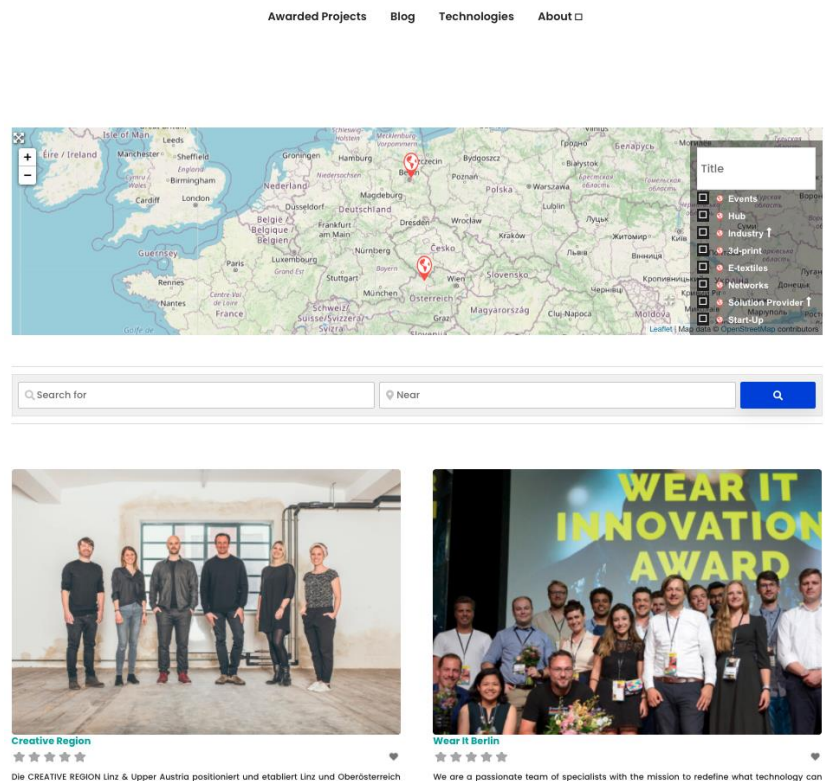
Awarded Projects Blog Technologies About

Isle of Man Leeds Manchester Sheffield Éire / Ireland England Wales Birmingham Cardiff London Groningen Hamburg Niedersachsen Berlin Szczecin Bydgoszcz Poznań Polska Warszawa Białystok Беларусь Magdeburg Nederland Düsseldorf Deutschland Lublin België / Belgique / Belgien Frankfurt am Main Dresden Wrocław Kraków Луцьк Житомир Київ Guernsey Paris Luxembourg Grand Est Nürnberg Česko Львів Вінниця Stuttgart Bayern Wien Slovensko Rennes Nantes Centre-Val de Loire München Österreich Magyarország Cluj-Napoca Moldova France Schweiz/Suisse/Svizzera/Svizra Graz Golfe de Кропивницький Україна Чернівці Донецьк Маріуполь Луган

Title
Events
Hub
Industry
3d-print
E-textiles
Networks
Solution Provider
Start-Up

Leaflet | Map data © OpenStreetMap contributors

Search for
Near

WEAR IT INNOVATION AWARD

Creative Region
Die CREATIVE REGION Linz & Upper Austria positioniert und etabliert Linz und Oberösterreich

Wear It Berlin
We are a passionate team of specialists with the mission to redefine what technology can